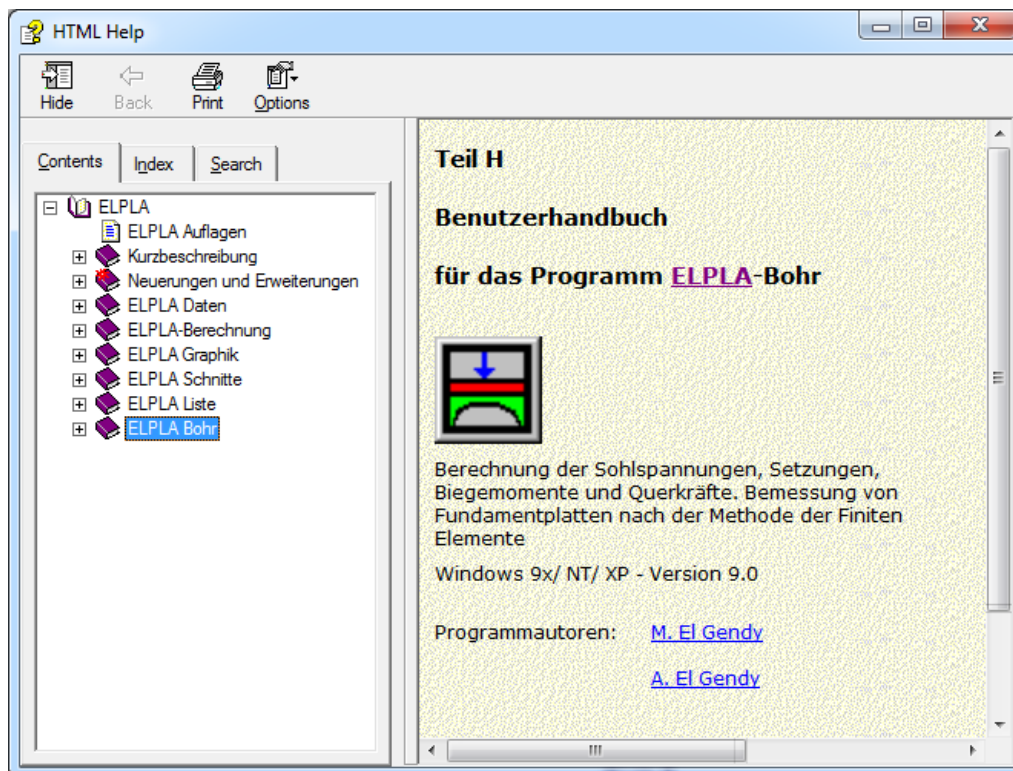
HTML Help

Hide Back Print Options

Contents Index Search

ELPLA
ELPLA Auflagen
Kurzbeschreibung
Neuerungen und Erweiterungen
ELPLA Daten
ELPLA-Berechnung
ELPLA Graphik
ELPLA Schnitte
ELPLA Liste
ELPLA Bohr

Teil H

Benutzerhandbuch

für das Programm ELPLA-Bohr

Berechnung der Sohlspannungen, Setzungen, Biegemomente und Querkräfte. Bemessung von Fundamentplatten nach der Methode der Finiten Elemente

Windows 9x/ NT/ XP - Version 9.0

Programmautoren: M. El Gendy

A. El Gendy